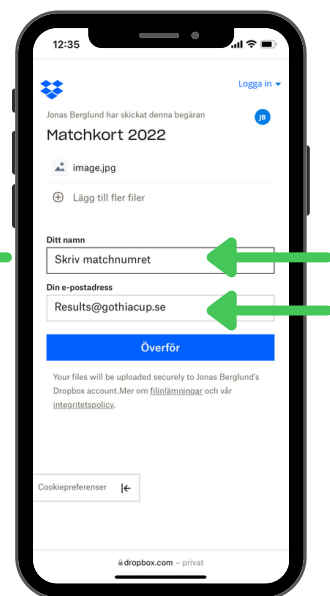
12:35

Logga in

Jonas Berglund har skickat denna begäran

JB

Matchkort 2022

image.jpg

Lägg till fler filer

Ditt namn

Skriv matchnumret

Din e-postadress

Results@gothiacup.se

Överför

Your files will be uploaded securely to Jonas Berglund's Dropbox account.Mer om filinlämningar och vår integritetspolicy.

Cookiepreferenser

dropbox.com – privat